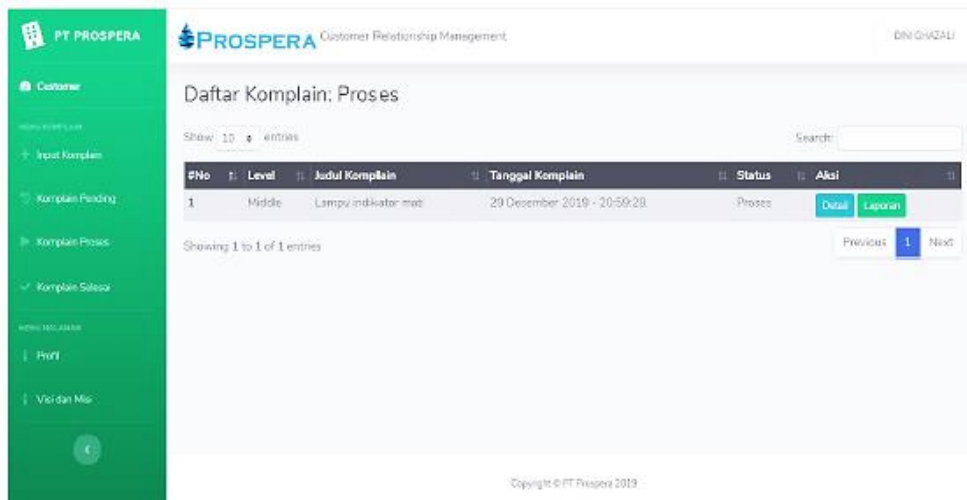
PT PROSPERA

Customer

MENU KOMPLAIN

Input Komplain

Komplain Pending

Komplain Proses

Komplain Selesai

MENU PELANGGAN

Profil

Visi dan Misi

PROSPERA Customer Relationship Management

DINI GHAZALI

Daftar Komplain: Proses

Show 10 entries

Search:

| #No | Level | Judul Komplain | Tanggal Komplain | Status | Aksi |
|---|---|---|---|---|---|
| 1 | Middle | Lampu indikator mati | 29 Desember 2019 - 20:59:28 | Proses | Detail Laporan |

Showing 1 to 1 of 1 entries

Previous 1 Next

Copyright © PT Prospera 2019